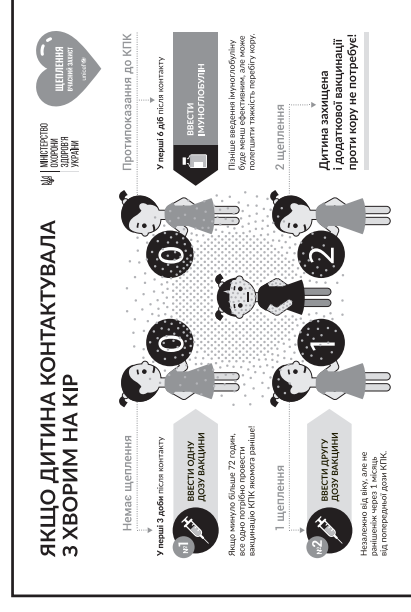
ЯКЩО ДИТИНА КОНТАКТУВАЛА З ХВОРИМ НА КІР

Немає щеплення

У перші 3 доби після контакту

№1 ВВЕСТИ ОДНУ ДОЗУ ВАКЦИНИ

Якщо минуло більше 72 годин, все одно потрібно провести вакцинацію КПК якомога раніше!

1 щеплення

№2 ВВЕСТИ ДРУГУ ДОЗУ ВАКЦИНИ

Незалежно від віку, але не раніше ніж через 1 місяць від попередньої дози КПК.

0

0

1

2

Протипоказання до КПК

У перші 6 діб після контакту

ВВЕСТИ ІМУНОГЛОБУЛІН

Пізніше введення імуноглобуліну буде менш ефективним, але може полегшити тяжкість перебігу кору.

2 щеплення

Дитина захищена і додаткової вакцинації проти кору не потребує!

МІНІСТЕРСТВО ОХОРОНИ ЗДОРОВ'Я УКРАЇНИ

ЩЕПЛЕННЯ ВИДИМИЙ ЗАХИСТ

unicef